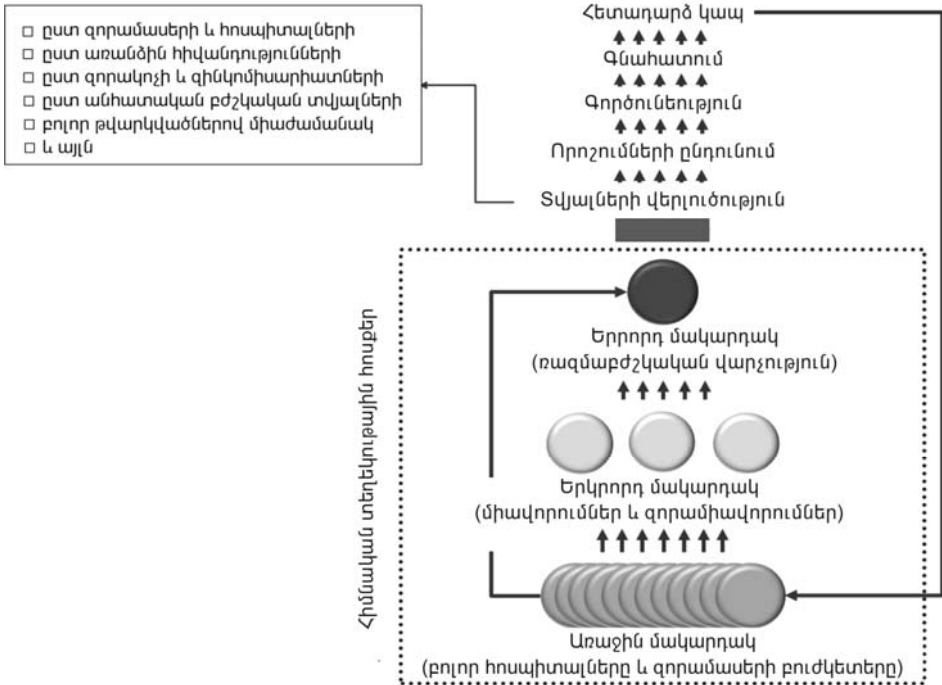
□ ըստ զորամասերի և հոսպիտալների
□ ըստ առանձին հիվանդությունների
□ ըստ զորակոչի և զինկոմիսարիատների
□ ըստ անհատական բժշկական տվյալների
□ բոլոր թվարկվածներով միաժամանակ
□ և այլն

Հետադարձ կապ
Գնահատում
Գործունեություն
Որոշումների ընդունում
Տվյալների վերլուծություն

Հիմնական տեղեկատվային հոսքեր

Երրորդ մակարդակ
(ռազմաբժշկական վարչություն)

Երկրորդ մակարդակ
(միավորումներ և զորամիավորումներ)

Առաջին մակարդակ
(բոլոր հոսպիտալները և զորամասերի բուժկետերը)